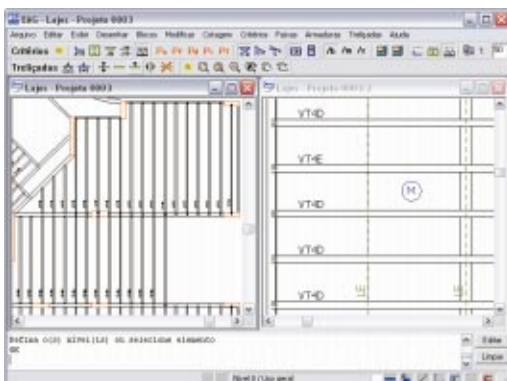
EAG - Lajes - Projeto 0003

Arquivo Editar Exibir Desenhar Blocos Modificar Cotagem Critérios Faixas Armaduras Treliçadas Ajuda

Critérios

Treliçadas

Lajes - Projeto 0003

Lajes - Projeto 0003 2

VT4D

VT4E

M

VT4D

VT4D

VT4D

Defina o(s) nível(is) ou selecione elemento
OK

Editar

Limpar

Nível 0 / Uso geral